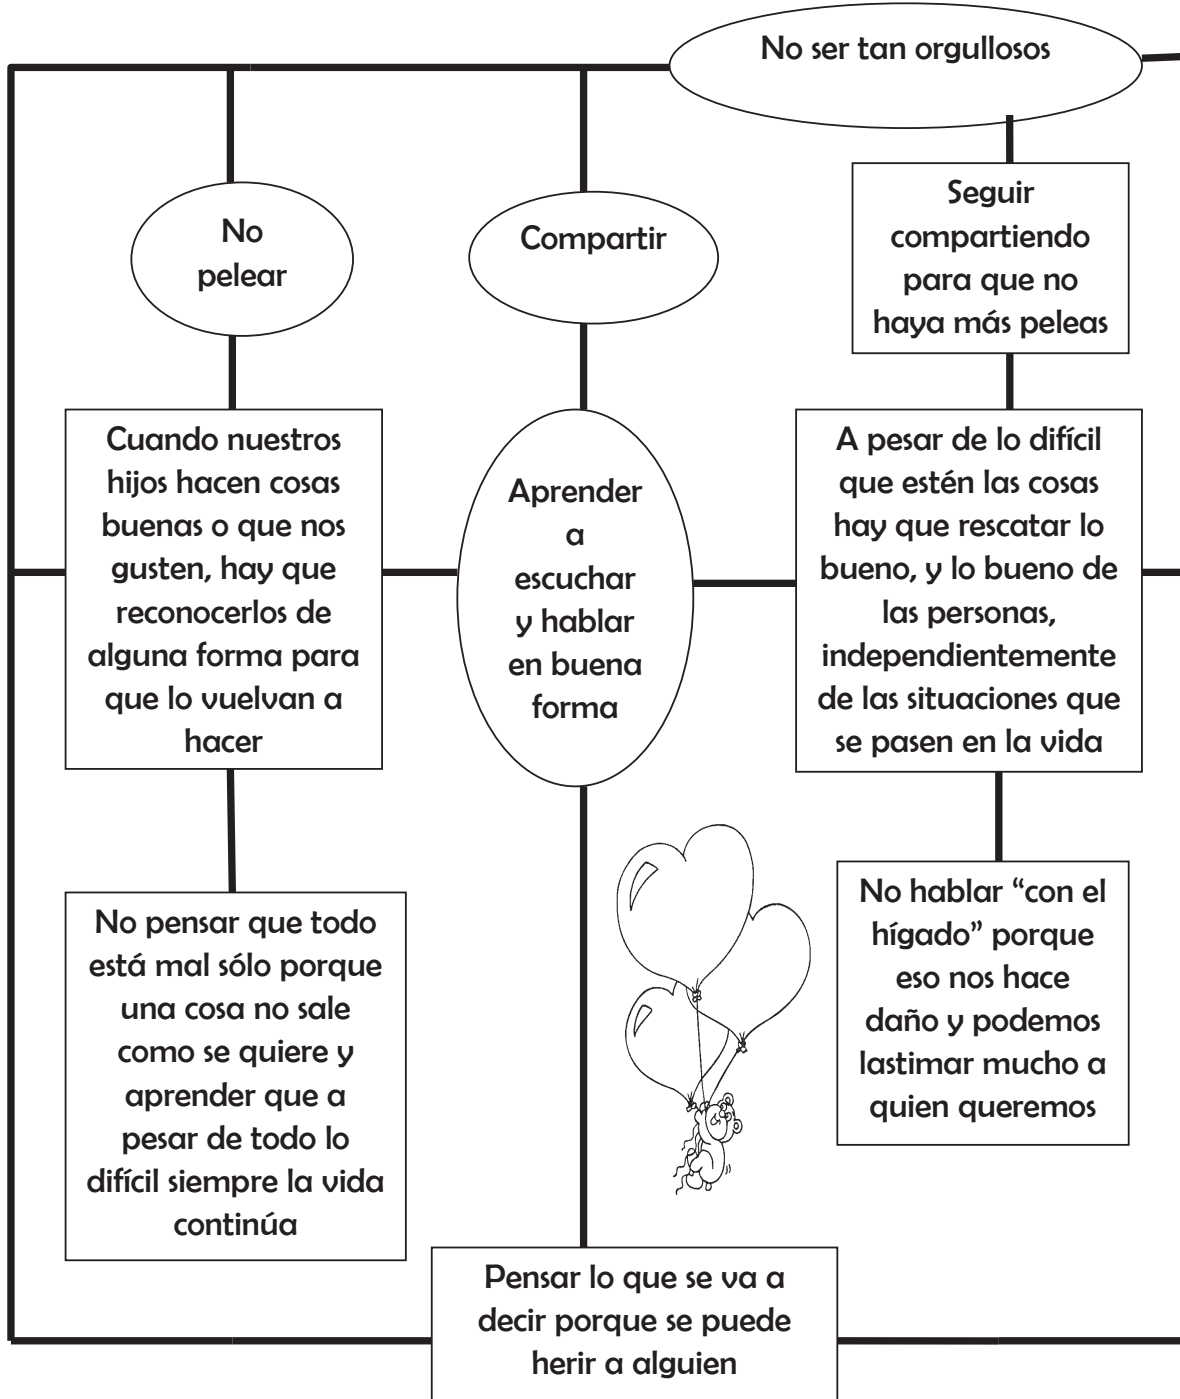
No ser tan orgullosos

No pelear

Compartir

Seguir compartiendo para que no haya más peleas

Cuando nuestros hijos hacen cosas buenas o que nos gusten, hay que reconocerlos de alguna forma para que lo vuelvan a hacer

Aprender a escuchar y hablar en buena forma

A pesar de lo difícil que estén las cosas hay que rescatar lo bueno, y lo bueno de las personas, independientemente de las situaciones que se pasen en la vida

No pensar que todo está mal sólo porque una cosa no sale como se quiere y aprender que a pesar de todo lo difícil siempre la vida continúa

No hablar "con el hígado" porque eso nos hace daño y podemos lastimar mucho a quien queremos

Pensar lo que se va a decir porque se puede herir a alguien